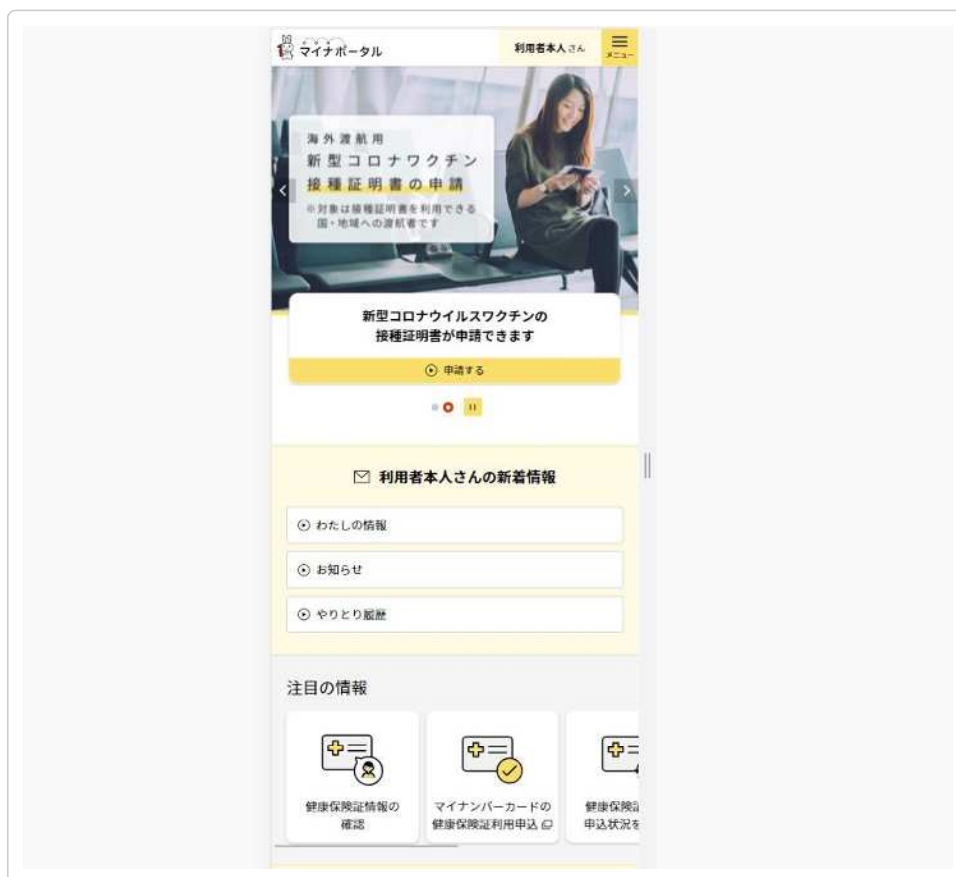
マイナポータル

利用者本人さん

メニュー

海外渡航用
新型コロナワクチン
接種証明書の申請
※対象は接種証明書を利用できる国・地域への渡航者です

新型コロナウイルスワクチンの
接種証明書が申請できます

申請する

利用者本人さんの新着情報

わたしの情報

お知らせ

やりとり履歴

注目の情報

健康保険証情報の確認

マイナンバーカードの健康保険証利用申込

健康保険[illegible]
申込状況を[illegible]